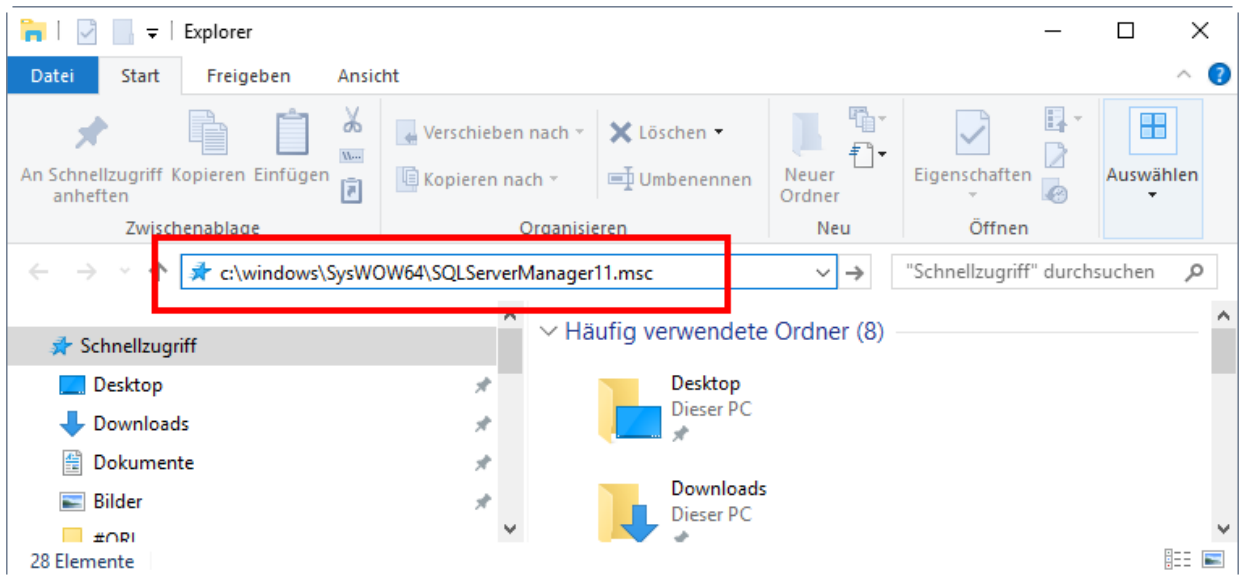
Explorer

Datei Start Freigeben Ansicht

An Schnellzugriff anheften Kopieren Einfügen
Zwischenablage

Verschieben nach Löschen
Kopieren nach Umbenennen
Organisieren

Neuer Ordner
Neu

Eigenschaften
Öffnen

Auswählen

c:\windows\SysWOW64\SQLServerManager11.msc

"Schnellzugriff" durchsuchen

Schnellzugriff
Desktop
Downloads
Dokumente
Bilder
#ORI

Häufig verwendete Ordner (8)

Desktop
Dieser PC

Downloads
Dieser PC

28 Elemente